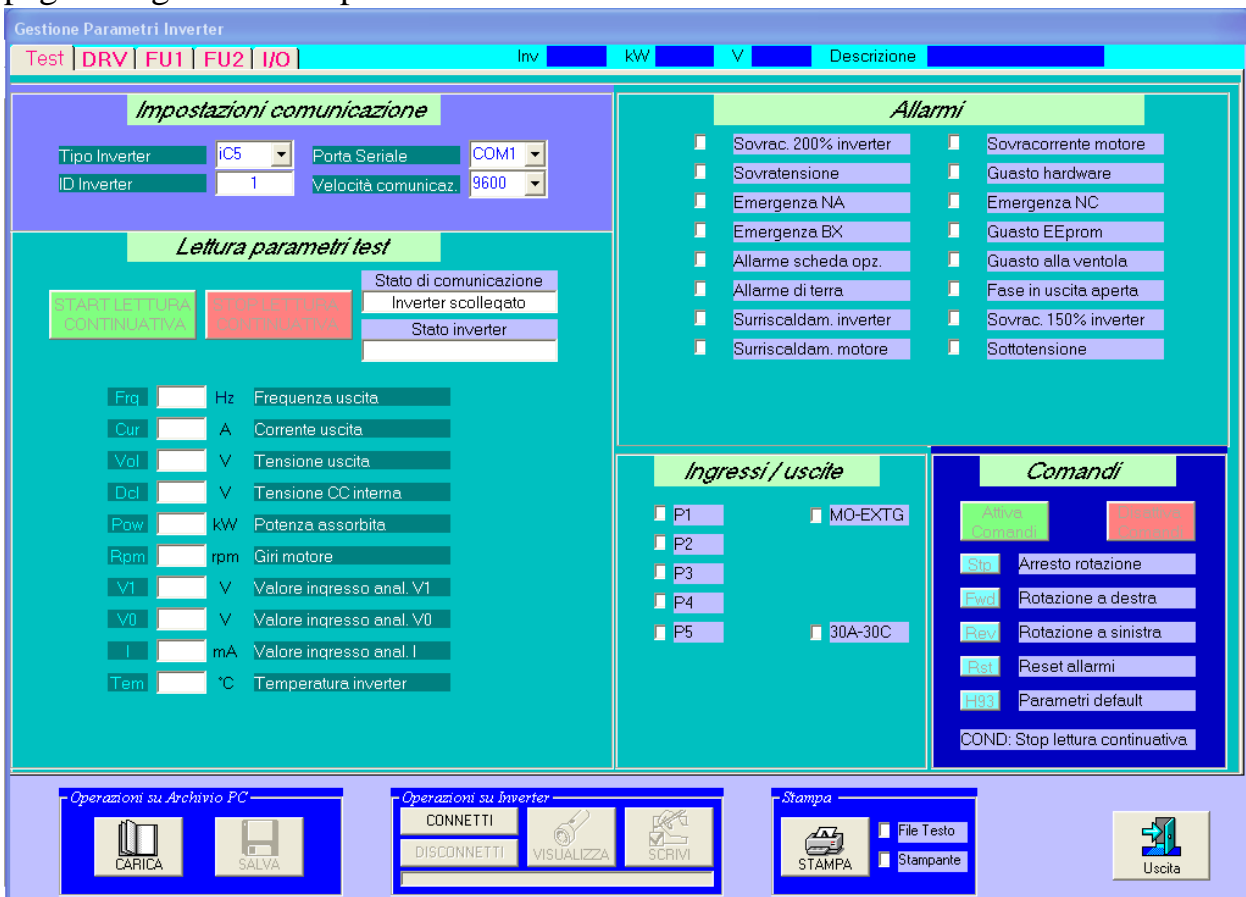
Gestione Parametri Inverter

Test | DRV | FU1 | FU2 | I/O

Inv kW V Descrizione

Impostazioni comunicazione

Tipo Inverter iC5
ID Inverter 1
Porta Seriale COM1
Velocità comunicaz. 9600

Lettura parametri test

START LETTURA CONTINUATIVA
STOP LETTURA CONTINUATIVA

Stato di comunicazione
Inverter scollegato
Stato inverter

Frq Hz Frequenza uscita
Cur A Corrente uscita
Vol V Tensione uscita
Dcl V Tensione CC interna
Pow kW Potenza assorbita
Rpm rpm Giri motore
V1 V Valore ingresso anal. V1
V0 V Valore ingresso anal. V0
I mA Valore ingresso anal. I
Tem °C Temperatura inverter

Allarmi

Sovrac. 200% inverter
Sovratensione
Emergenza NA
Emergenza BX
Allarme scheda opz.
Allarme di terra
Surriscaldam. inverter
Surriscaldam. motore
Sovracorrente motore
Guasto hardware
Emergenza NC
Guasto EEprom
Guasto alla ventola
Fase in uscita aperta
Sovrac. 150% inverter
Sottotensione

Ingressi / uscite

P1
P2
P3
P4
P5
MO-EXTG
30A-30C

Comandi

Attiva Comandi
Disattiva Comandi

Stp Arresto rotazione
Fwd Rotazione a destra
Rev Rotazione a sinistra
Rst Reset allarmi
H93 Parametri default

COND: Stop lettura continuativa

Operazioni su Archivio PC
CARICA
SALVA

Operazioni su Inverter
CONNETTI
DISCONNETTI
VISUALIZZA
SCRIVI

Stampa
STAMPA
File Testo
Stampante

Uscita